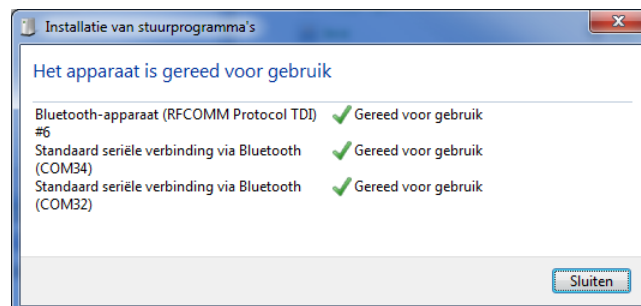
Installatie van stuurprogramma's

Het apparaat is gereed voor gebruik

| | |
|---|---|
| Bluetooth-apparaat (RFCOMM Protocol TDI) #6 | Gereed voor gebruik |
| Standaard seriële verbinding via Bluetooth (COM34) | Gereed voor gebruik |
| Standaard seriële verbinding via Bluetooth (COM32) | Gereed voor gebruik |

Sluiten